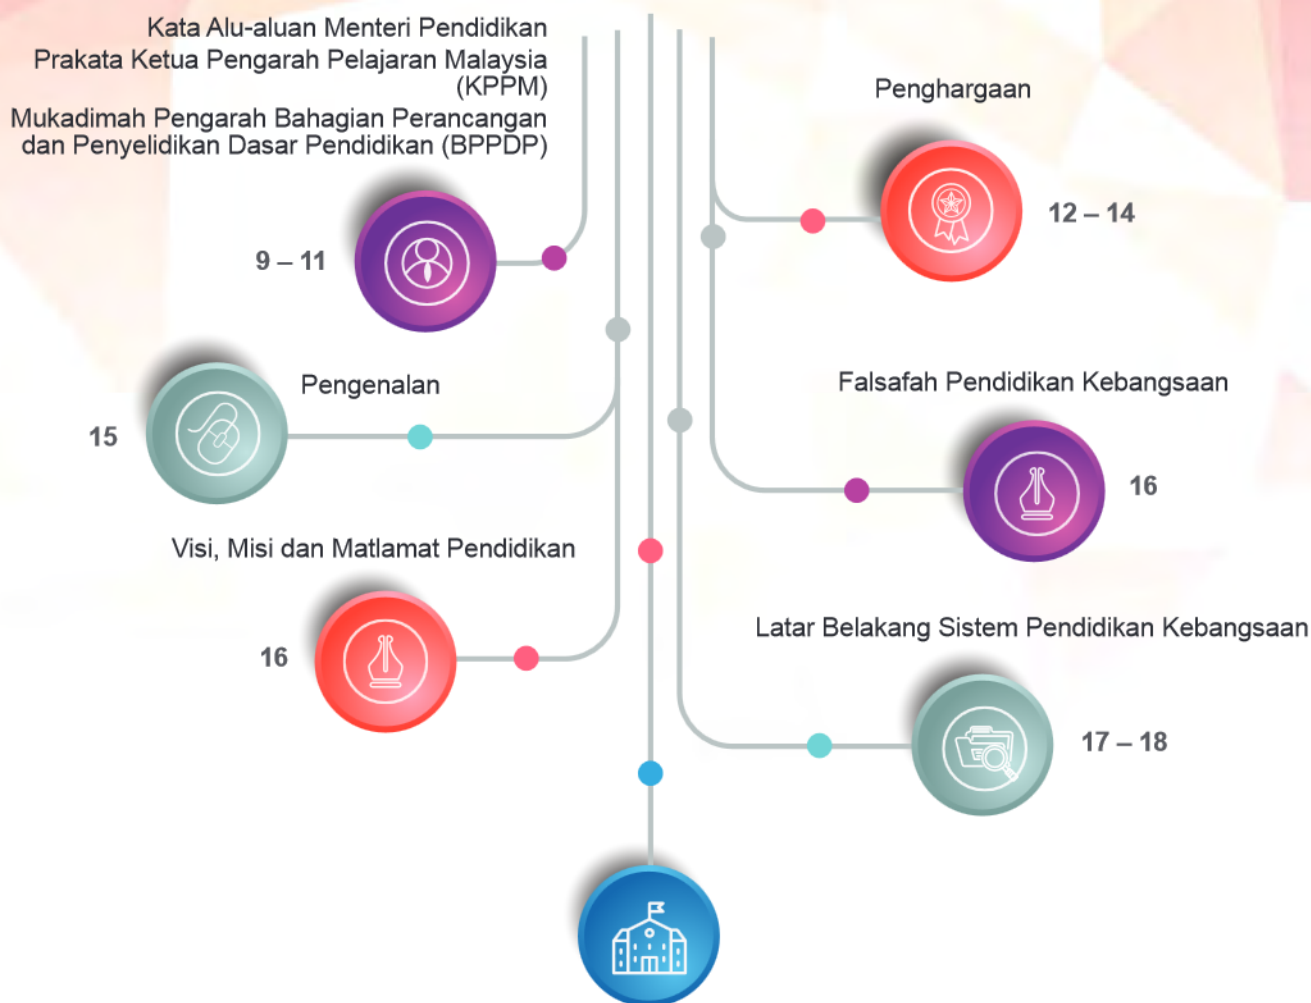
Kata Alu-aluan Menteri Pendidikan
Prakata Ketua Pengarah Pelajaran Malaysia (KPPM)
Mukadimah Pengarah Bahagian Perancangan dan Penyelidikan Dasar Pendidikan (BPPDP)

9 – 11

Penghargaan

12 – 14

Pengenalan

15

Falsafah Pendidikan Kebangsaan

16

Visi, Misi dan Matlamat Pendidikan

16

Latar Belakang Sistem Pendidikan Kebangsaan

17 – 18